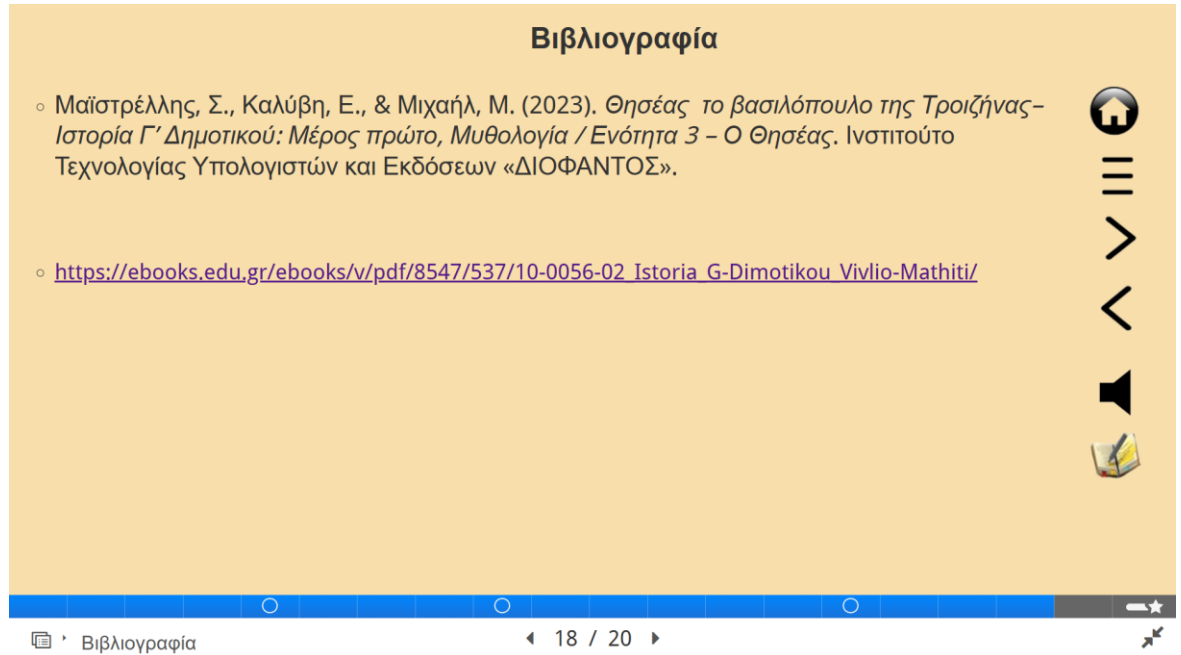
Βιβλιογραφία

◦ Μαϊστρέλλης, Σ., Καλύβη, Ε., & Μιχαήλ, Μ. (2023). Θησέας το βασιλόπουλο της Τροιζήνας– Ιστορία Γ' Δημοτικού: Μέρος πρώτο, Μυθολογία / Ενότητα 3 – Ο Θησέας. Ινστιτούτο Τεχνολογίας Υπολογιστών και Εκδόσεων «ΔΙΟΦΑΝΤΟΣ».

◦ https://ebooks.edu.gr/ebooks/v/pdf/8547/537/10-0056-02_Istoria_G-Dimotikou_Vivlio-Mathiti/

Βιβλιογραφία

18 / 20